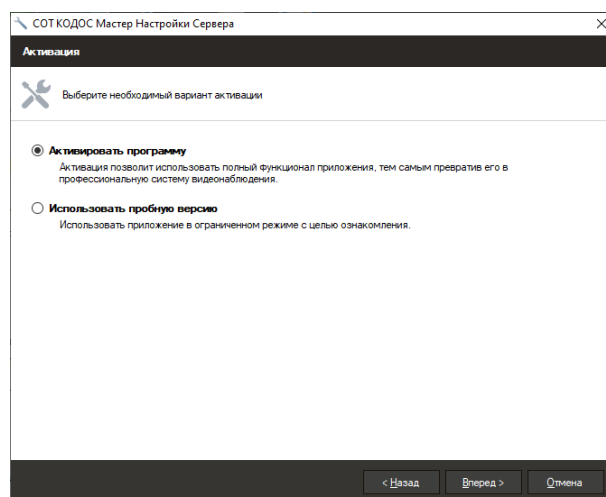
СОТ КОДОС Мастер Настройки Сервера

Активация

Выберите необходимый вариант активации

Активировать программу
Активация позволит использовать полный функционал приложения, тем самым превратив его в профессиональную систему видеонаблюдения.

Использовать пробную версию
Использовать приложение в ограниченном режиме с целью ознакомления.

< Назад
Вперед >
Отмена